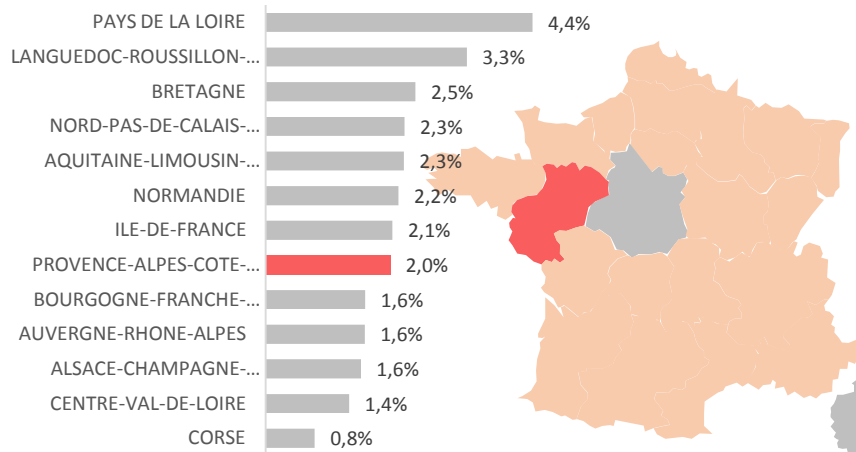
| | |
|---|---|
| PAYS DE LA LOIRE | 4,4% |
| LANGUEDOC-ROUSSILLON-... | 3,3% |
| BRETAGNE | 2,5% |
| NORD-PAS-DE-CALAIS-... | 2,3% |
| AQUITAINE-LIMOUSIN-... | 2,3% |
| NORMANDIE | 2,2% |
| ILE-DE-FRANCE | 2,1% |
| PROVENCE-ALPES-COTE-... | 2,0% |
| BOURGOGNE-FRANCHE-... | 1,6% |
| AUVERGNE-RHONE-ALPES | 1,6% |
| ALSACE-CHAMPAGNE-... | 1,6% |
| CENTRE-VAL-DE-LOIRE | 1,4% |
| CORSE | 0,8% |